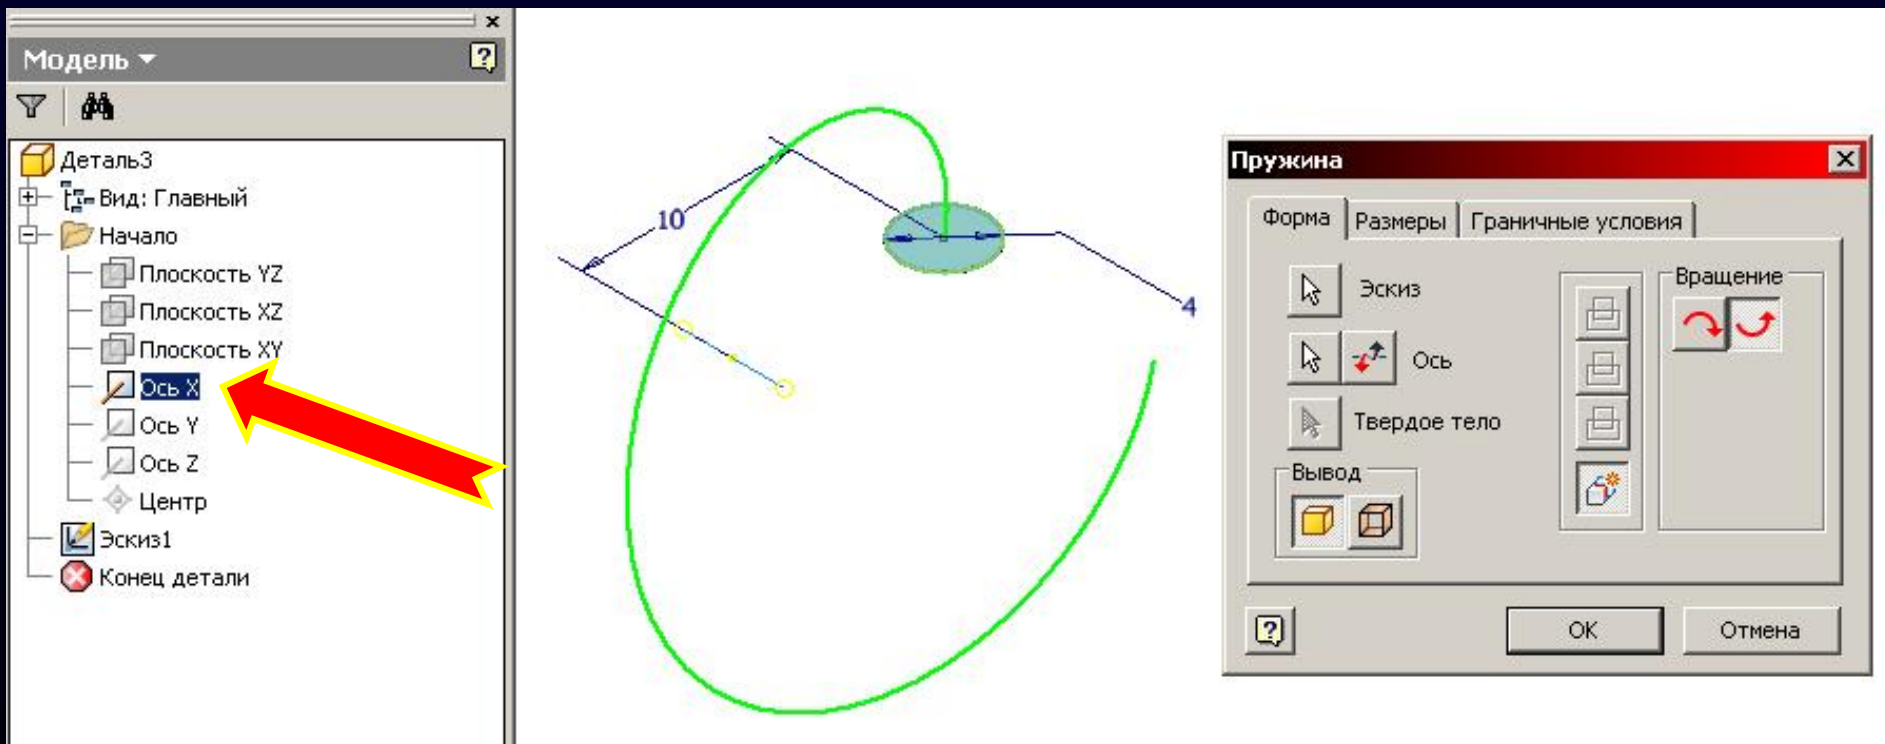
Модель

Деталь3
Вид: Главный
Начало
Плоскость YZ
Плоскость XZ
Плоскость XY
Ось X
Ось Y
Ось Z
Центр
Эскиз1
Конец детали

10
4

Пружина
Форма
Размеры
Граничные условия
Эскиз
Ось
Твердое тело
Вывод
Вращение
OK
Отмена